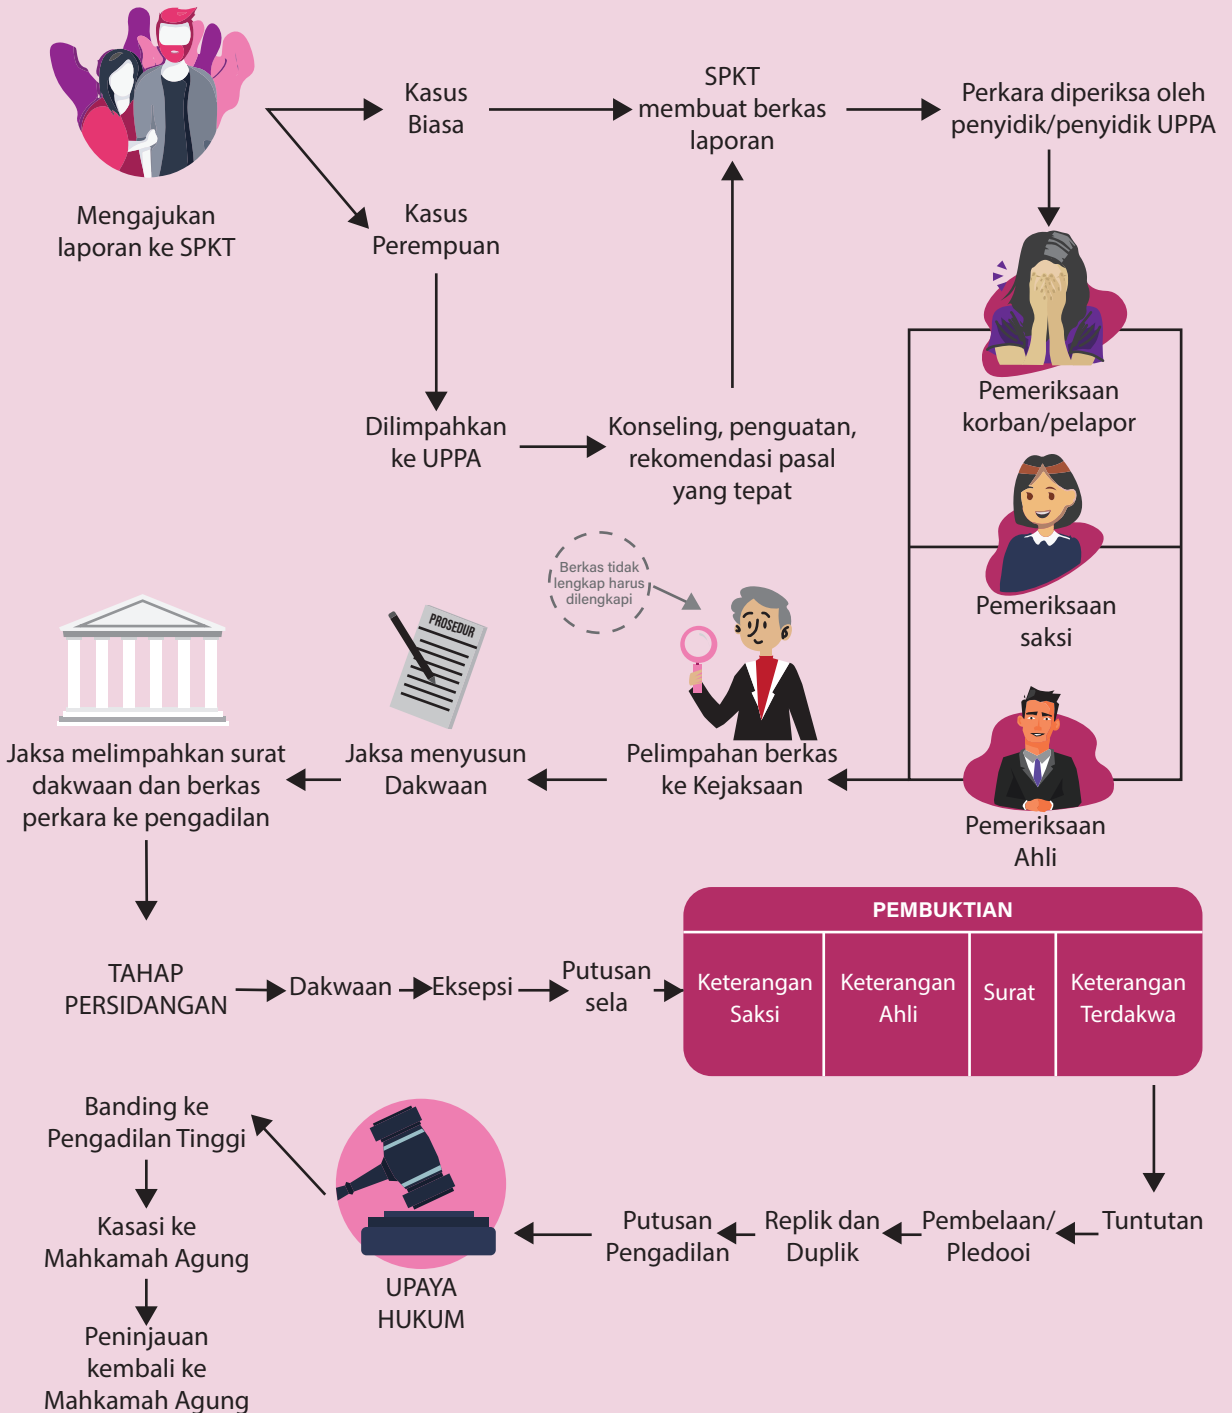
Mengajukan laporan ke SPKT

Kasus Biasa

SPKT membuat berkas laporan

Perkara diperiksa oleh penyidik/penyidik UPPA

Kasus Perempuan

Dilimpahkan ke UPPA

Konseling, penguatan, rekomendasi pasal yang tepat

Pemeriksaan korban/pelapor

Pemeriksaan saksi

Pemeriksaan Ahli

Berkas tidak lengkap harus dilengkapi

PROSEDUR

Jaksa melimpahkan surat dakwaan dan berkas perkara ke pengadilan

Jaksa menyusun Dakwaan

Pelimpahan berkas ke Kejaksaan

TAHAP PERSIDANGAN

Dakwaan

Eksepsi

Putusan sela

| PEMBUKTIAN | | | |
|---|---|---|---|
| Keterangan Saksi | Keterangan Ahli | Surat | Keterangan Terdakwa |

Tuntutan

Pembelaan/ Pledooi

Replik dan Duplik

Putusan Pengadilan

UPAYA HUKUM

Banding ke Pengadilan Tinggi

Kasasi ke Mahkamah Agung

Peninjauan kembali ke Mahkamah Agung